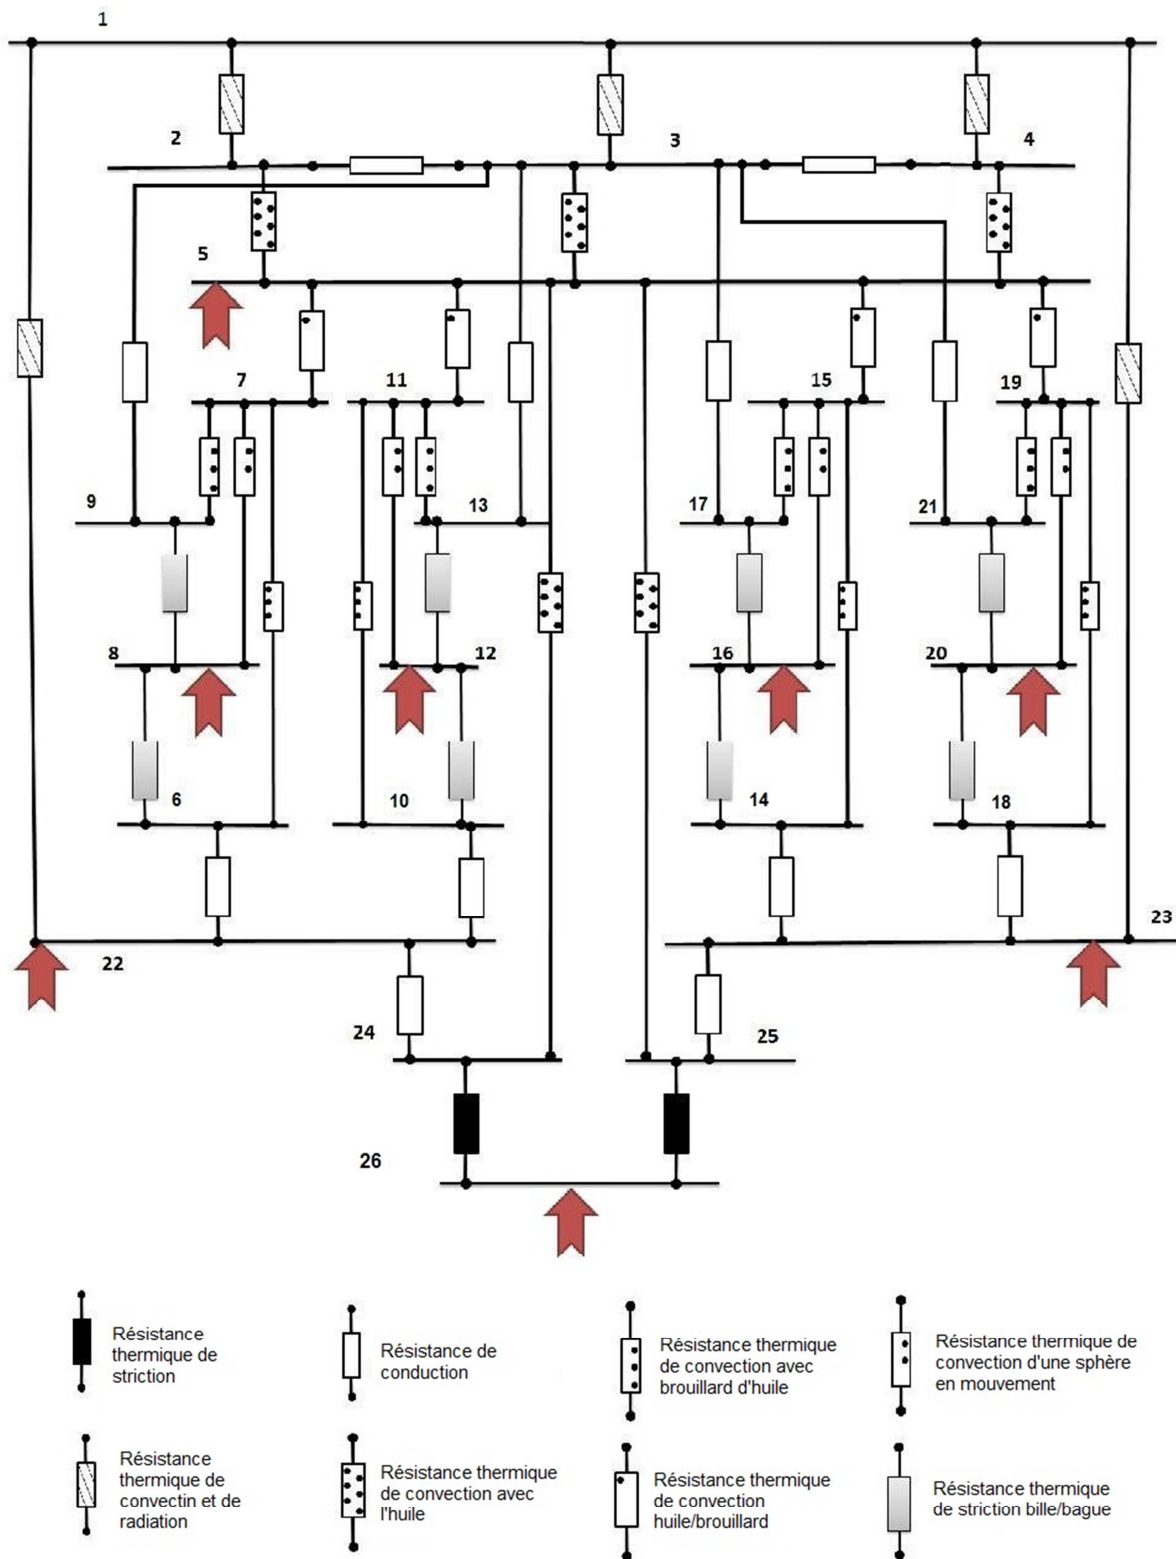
1

2

3

4

5

7

11

15

19

9

13

17

21

8

12

16

20

6

10

14

18

22

23

24

25

26

Résistance thermique de striction

Résistance de conduction

Résistance thermique de convection avec brouillard d'huile

Résistance thermique de convection d'une sphère en mouvement

Résistance thermique de convectin et de radiation

Résistance thermique de convection avec l'huile

Résistance thermique de convection huile/brouillard

Résistance thermique de striction bille/bague